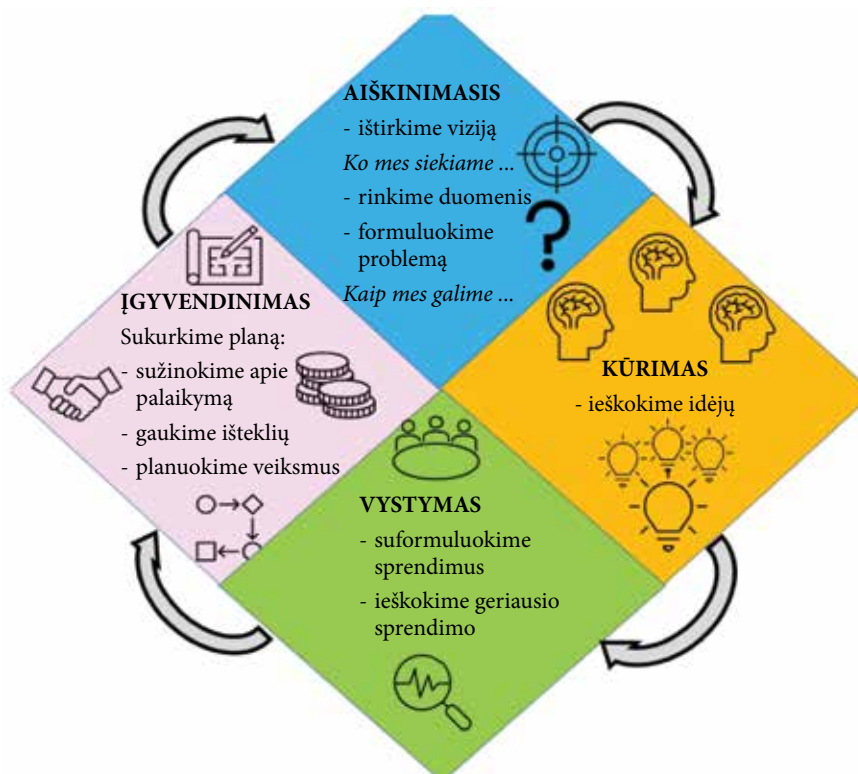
AIŠKINIMASIS
- ištirkime viziją
Ko mes siekiame ...
- rinkime duomenis
- formuluokime problemą
Kaip mes galime ...

KŪRIMAS
- ieškokime idėjų

VYSTYMAS
- suformuluokime sprendimus
- ieškokime geriausio sprendimo

ĮGYVENDINIMAS
Sukurkime planą:
- sužinokime apie palaikymą
- gaukime išteklių
- planuokime veiksmus